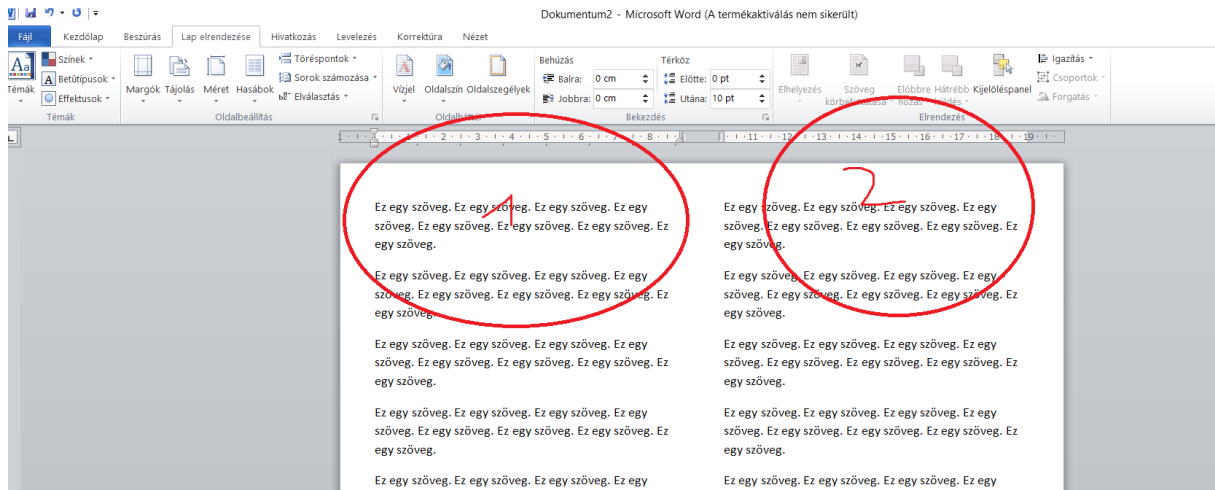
Dokumentum2 - Microsoft Word (A termékaktiválás nem sikerült)

Fájl | Kezdőlap | Beszúrás | Lap elrendezése | Hivatkozás | Levelezés | Korrektúra | Nézet

Témák | Színek | Betűtípusok | Effektusok | Témák

Margók | Tájolás | Méret | Hasábok | Töréspontok | Sorok számozása | Elválasztás | Oldalbeállítás

Vízjel | Oldalszín | Oldalszegélyek | Oldalháttér

Behúzás | Balra: 0 cm | Jobbra: 0 cm | Térköz | Előtte: 0 pt | Utána: 10 pt | Bekezdés

Elhelyezés | Szöveg körbefuttatása | Előbbre hozás | Hátrébb küldés | Kijelöléspanel | Igazítás | Csoportok | Forgatás | Elrendezés

1 2 3 4 5 6 7 8 9 10 11 12 13 14 15 16 17 18 19

1

2

Ez egy szöveg. Ez egy szöveg. Ez egy szöveg. Ez egy szöveg. Ez egy szöveg. Ez egy szöveg. Ez egy szöveg. Ez egy szöveg.

Ez egy szöveg. Ez egy szöveg. Ez egy szöveg. Ez egy szöveg. Ez egy szöveg. Ez egy szöveg. Ez egy szöveg. Ez egy szöveg.

Ez egy szöveg. Ez egy szöveg. Ez egy szöveg. Ez egy szöveg. Ez egy szöveg. Ez egy szöveg. Ez egy szöveg. Ez egy szöveg.

Ez egy szöveg. Ez egy szöveg. Ez egy szöveg. Ez egy szöveg. Ez egy szöveg. Ez egy szöveg. Ez egy szöveg. Ez egy szöveg.

Ez egy szöveg. Ez egy szöveg. Ez egy szöveg. Ez egy

Ez egy szöveg. Ez egy szöveg. Ez egy szöveg. Ez egy szöveg. Ez egy szöveg. Ez egy szöveg. Ez egy szöveg. Ez egy szöveg.

Ez egy szöveg. Ez egy szöveg. Ez egy szöveg. Ez egy szöveg. Ez egy szöveg. Ez egy szöveg. Ez egy szöveg. Ez egy szöveg.

Ez egy szöveg. Ez egy szöveg. Ez egy szöveg. Ez egy szöveg. Ez egy szöveg. Ez egy szöveg. Ez egy szöveg. Ez egy szöveg.

Ez egy szöveg. Ez egy szöveg. Ez egy szöveg. Ez egy szöveg. Ez egy szöveg. Ez egy szöveg. Ez egy szöveg. Ez egy szöveg.

Ez egy szöveg. Ez egy szöveg. Ez egy szöveg. Ez egy